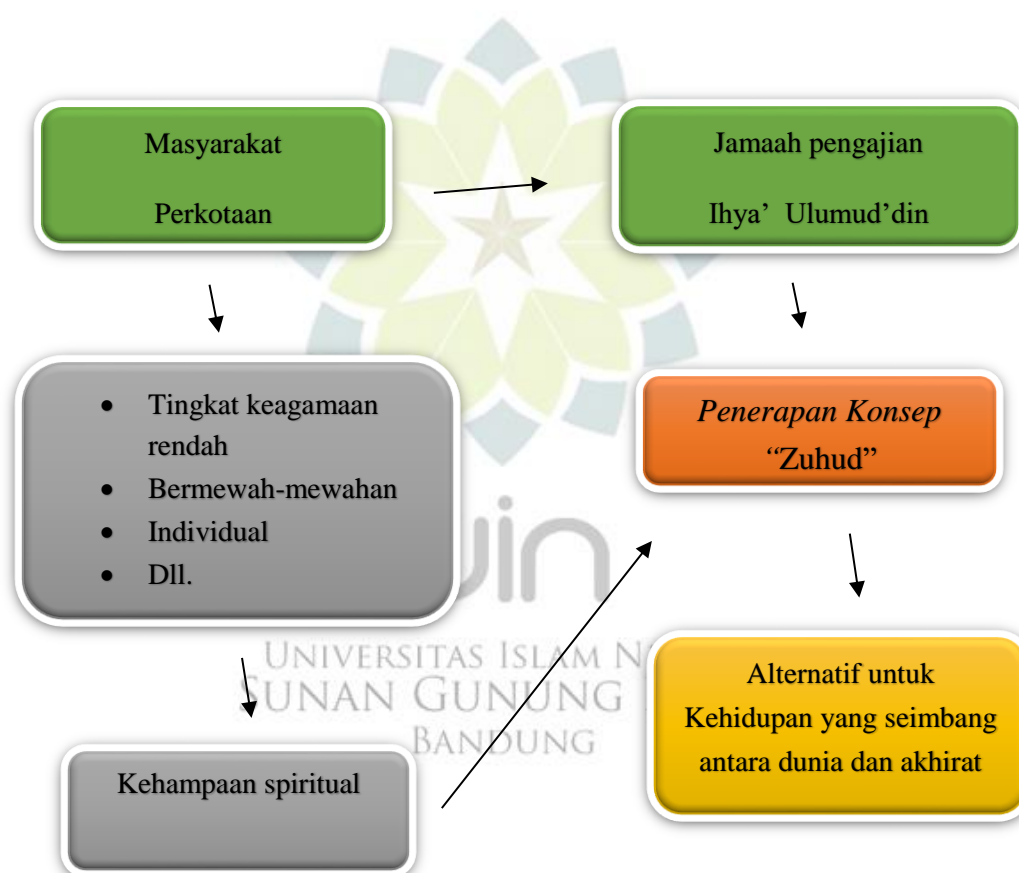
Masyarakat

Perkotaan

Jamaah pengajian

Ihya' Ulumud'din

- Tingkat keagamaan rendah
- Bermewah-mewahan
- Individual
- Dll.

Penerapan Konsep "Zuhud"

uin

UNIVERSITAS ISLAM N

SUNAN GUNUNG

BANDUNG

Alternatif untuk Kehidupan yang seimbang antara dunia dan akhirat

Kehampaan spiritual